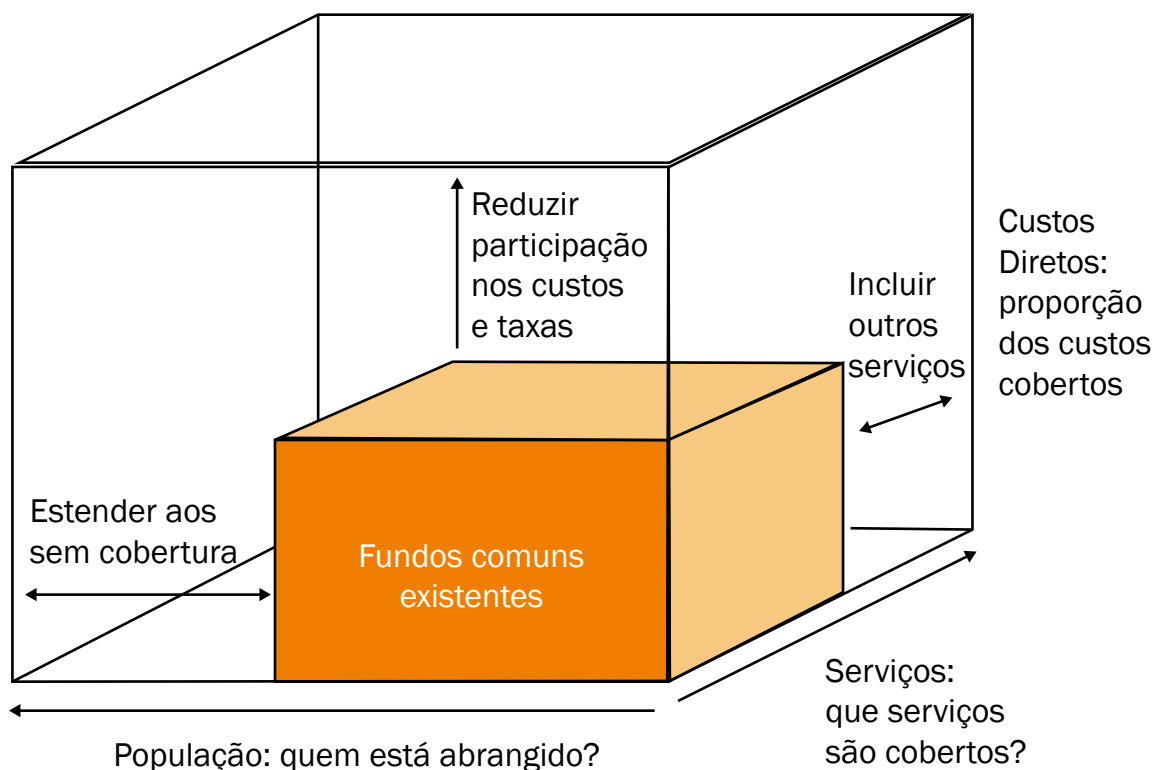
Reduzir participação nos custos e taxas

Custos Diretos: proporção dos custos cobertos

Incluir outros serviços

Estender aos sem cobertura

Fundos comuns existentes

Serviços: que serviços são cobertos?

População: quem está abrangido?